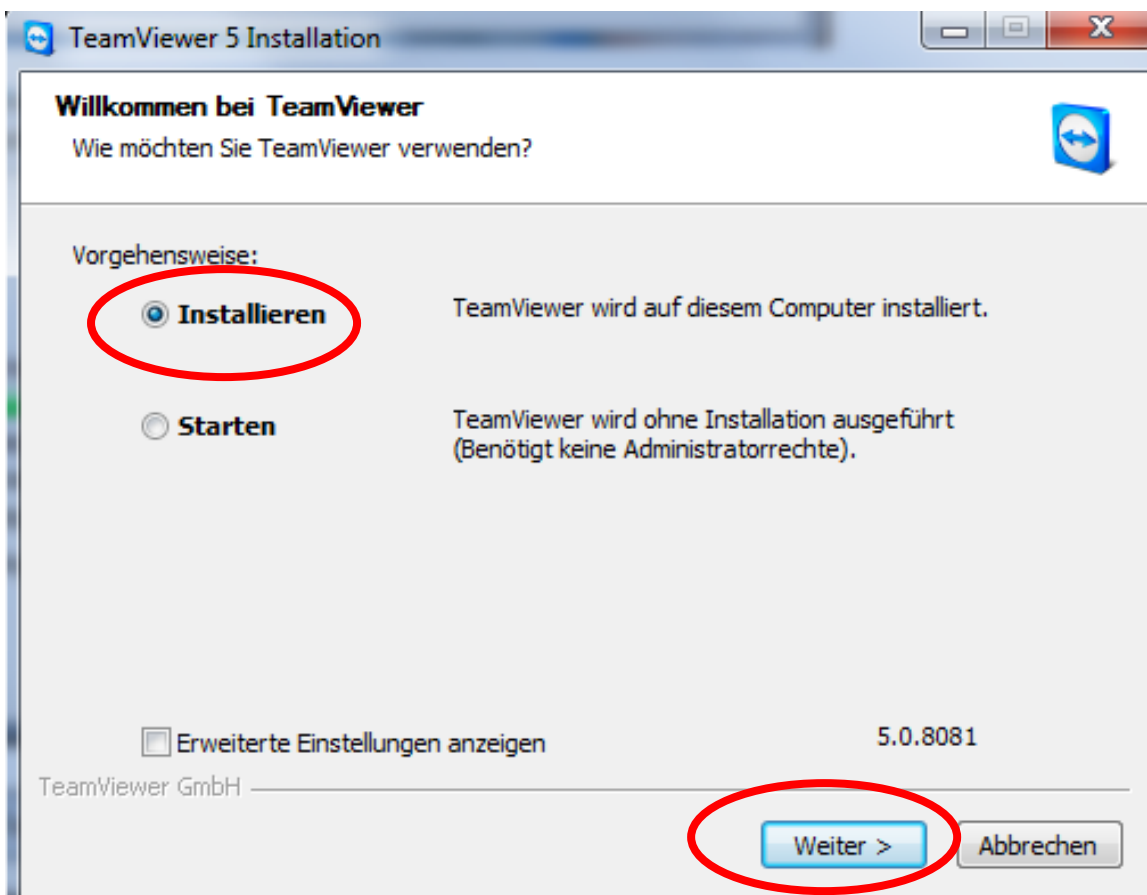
TeamViewer 5 Installation

Willkommen bei TeamViewer

Wie möchten Sie TeamViewer verwenden?

Vorgehensweise:

Installieren

TeamViewer wird auf diesem Computer installiert.

Starten

TeamViewer wird ohne Installation ausgeführt (Benötigt keine Administratorrechte).

Erweiterte Einstellungen anzeigen

5.0.8081

TeamViewer GmbH

Weiter >

Abbrechen